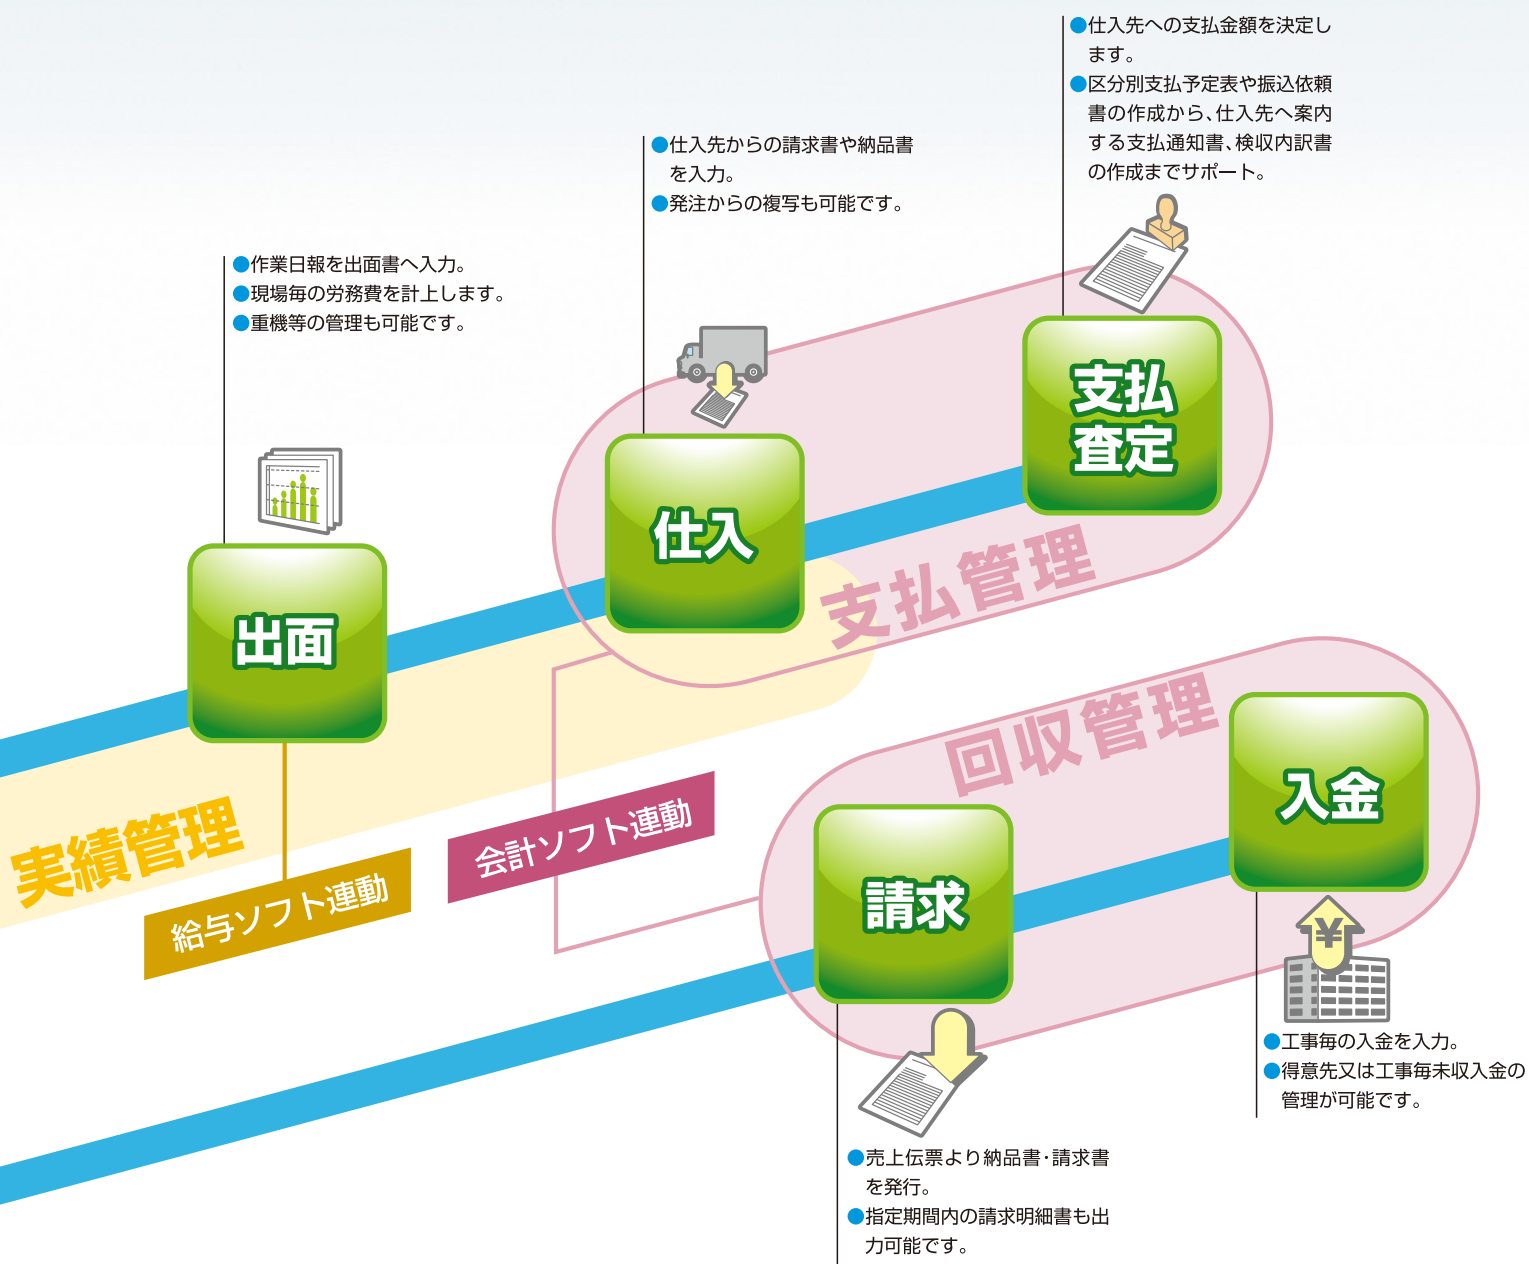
●仕入先への支払金額を決定します。
●区分別支払予定表や振込依頼書の作成から、仕入先へ案内する支払通知書、検収内訳書の作成までサポート。

●仕入先からの請求書や納品書を入力。
●発注からの複写も可能です。

●作業日報を出面書へ入力。
●現場毎の労務費を計上します。
●重機等の管理も可能です。

支払査定

仕入

支払管理

出面

回収管理

入金

実績管理

会計ソフト連動

給与ソフト連動

請求

¥

●工事毎の入金を入力。
●得意先又は工事毎未収入金の管理が可能です。

●売上伝票より納品書･請求書を発行。
●指定期間内の請求明細書も出力可能です。